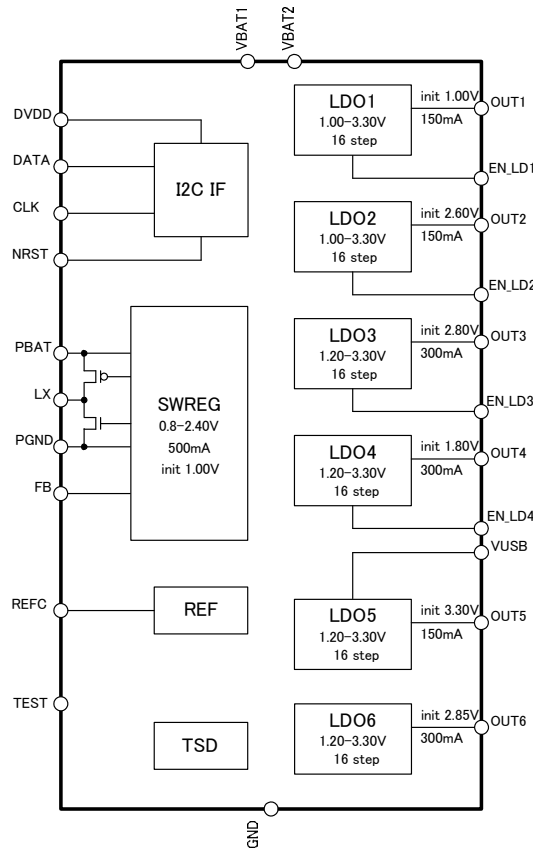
VBAT1
VBAT2

DVDD
DATA
CLK
NRST

I2C IF

LDO1
1.00–3.30V
16 step
init 1.00V
150mA
OUT1
EN_LD1

LDO2
1.00–3.30V
16 step
init 2.60V
150mA
OUT2
EN_LD2

PBAT
LX
PGND
FB

SWREG
0.8–2.40V
500mA
init 1.00V

LDO3
1.20–3.30V
16 step
init 2.80V
300mA
OUT3
EN_LD3

LDO4
1.20–3.30V
16 step
init 1.80V
300mA
OUT4
EN_LD4

VUSB

REFC
REF

LDO5
1.20–3.30V
16 step
init 3.30V
150mA
OUT5

TEST

LDO6
1.20–3.30V
16 step
init 2.85V
300mA
OUT6

TSD

GND